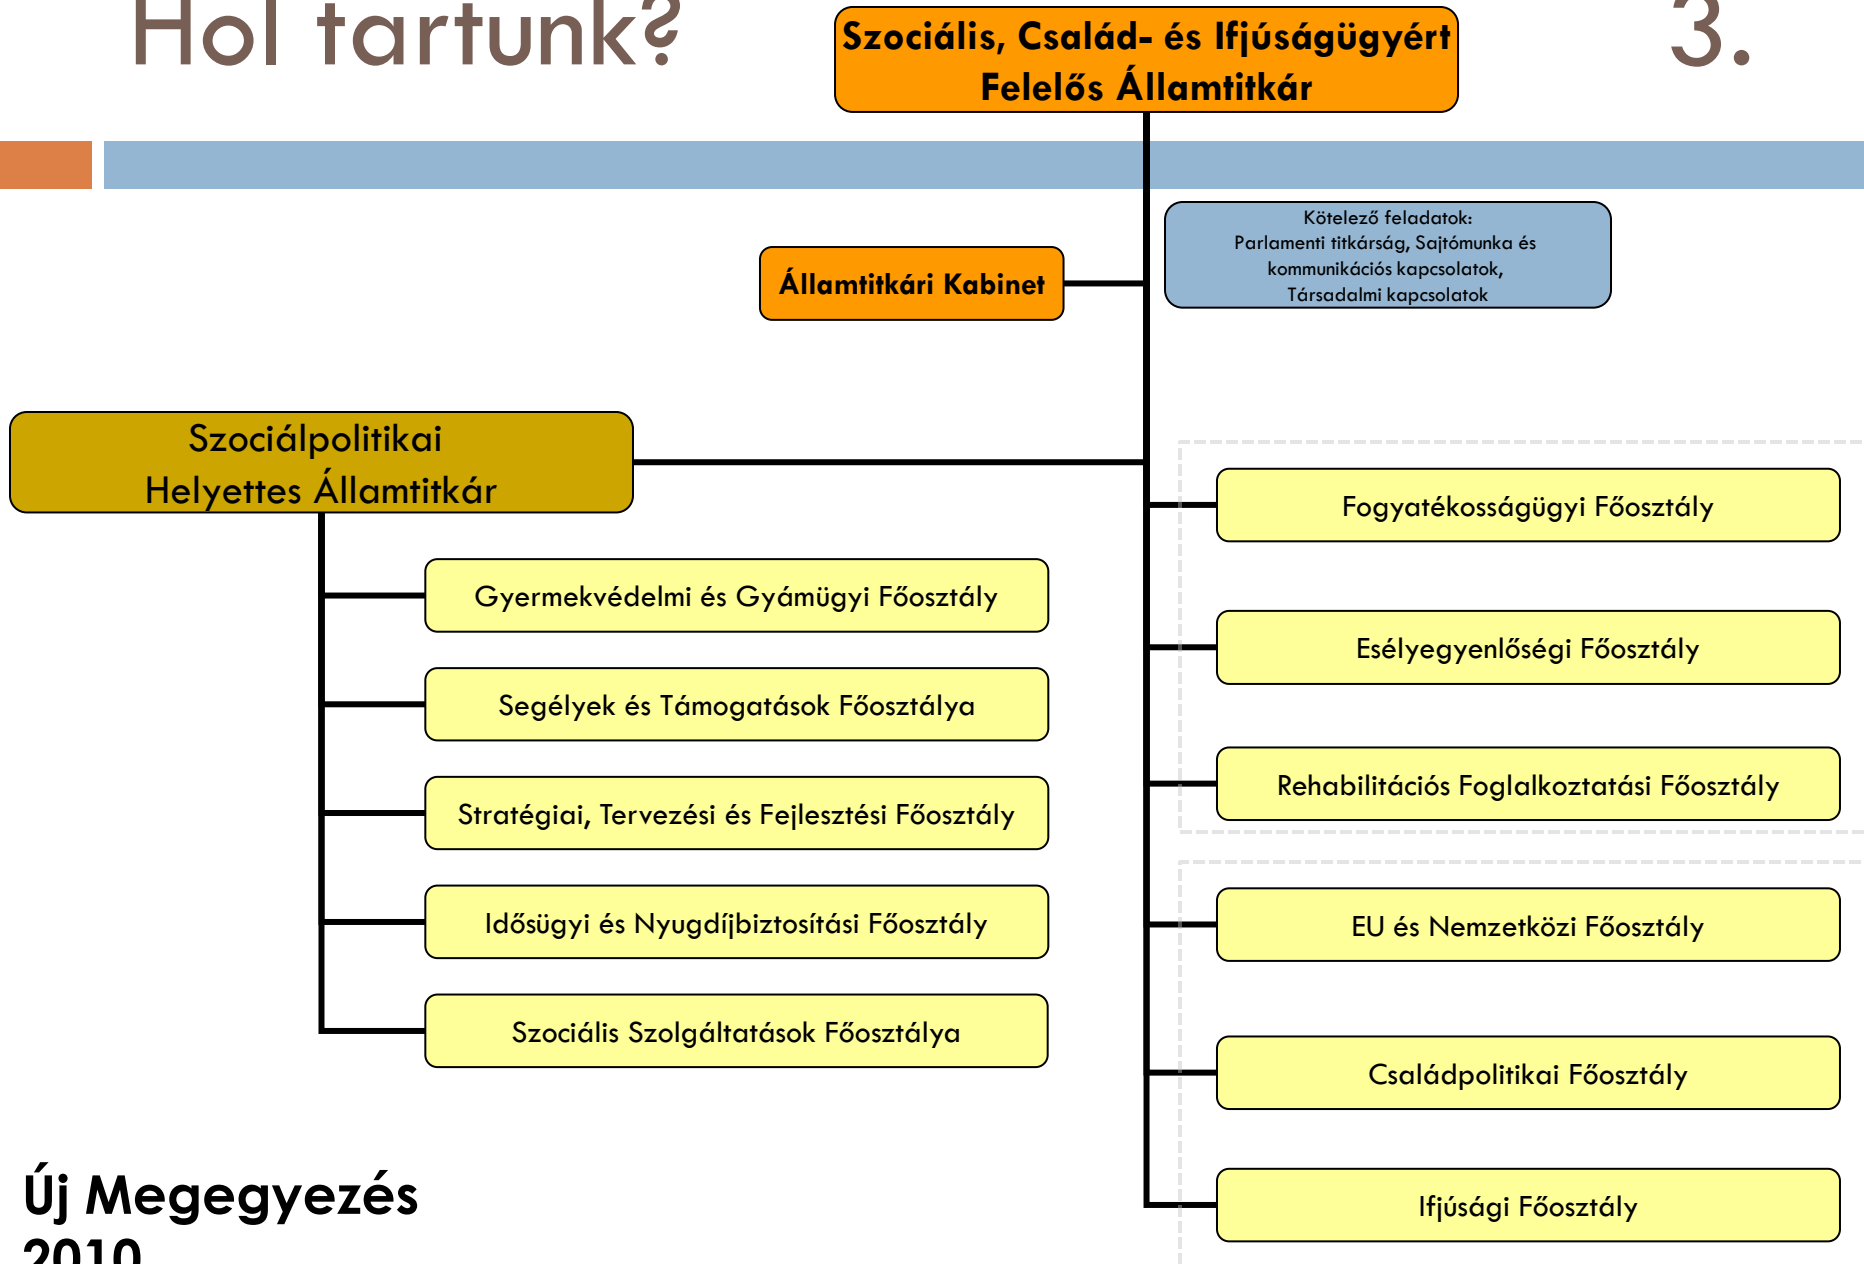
Hol tartunk?

3.

Szociális, Család- és Ifjúságügyért Felelős Államtitkár

Államtitkári Kabinet

Kötelező feladatok:
Parlamenti titkárság, Sajtómunka és kommunikációs kapcsolatok, Társadalmi kapcsolatok

Szociálpolitikai Helyettes Államtitkár

Gyermekvédelmi és Gyámügyi Főosztály

Segélyek és Támogatások Főosztálya

Stratégiai, Tervezési és Fejlesztési Főosztály

Idősügyi és Nyugdíjbiztosítási Főosztály

Szociális Szolgáltatások Főosztálya

Fogyatékosságügyi Főosztály

Esélyegyenlőségi Főosztály

Rehabilitációs Foglalkoztatási Főosztály

EU és Nemzetközi Főosztály

Családpolitikai Főosztály

Ifjúsági Főosztály

Új Megegyezés
2010